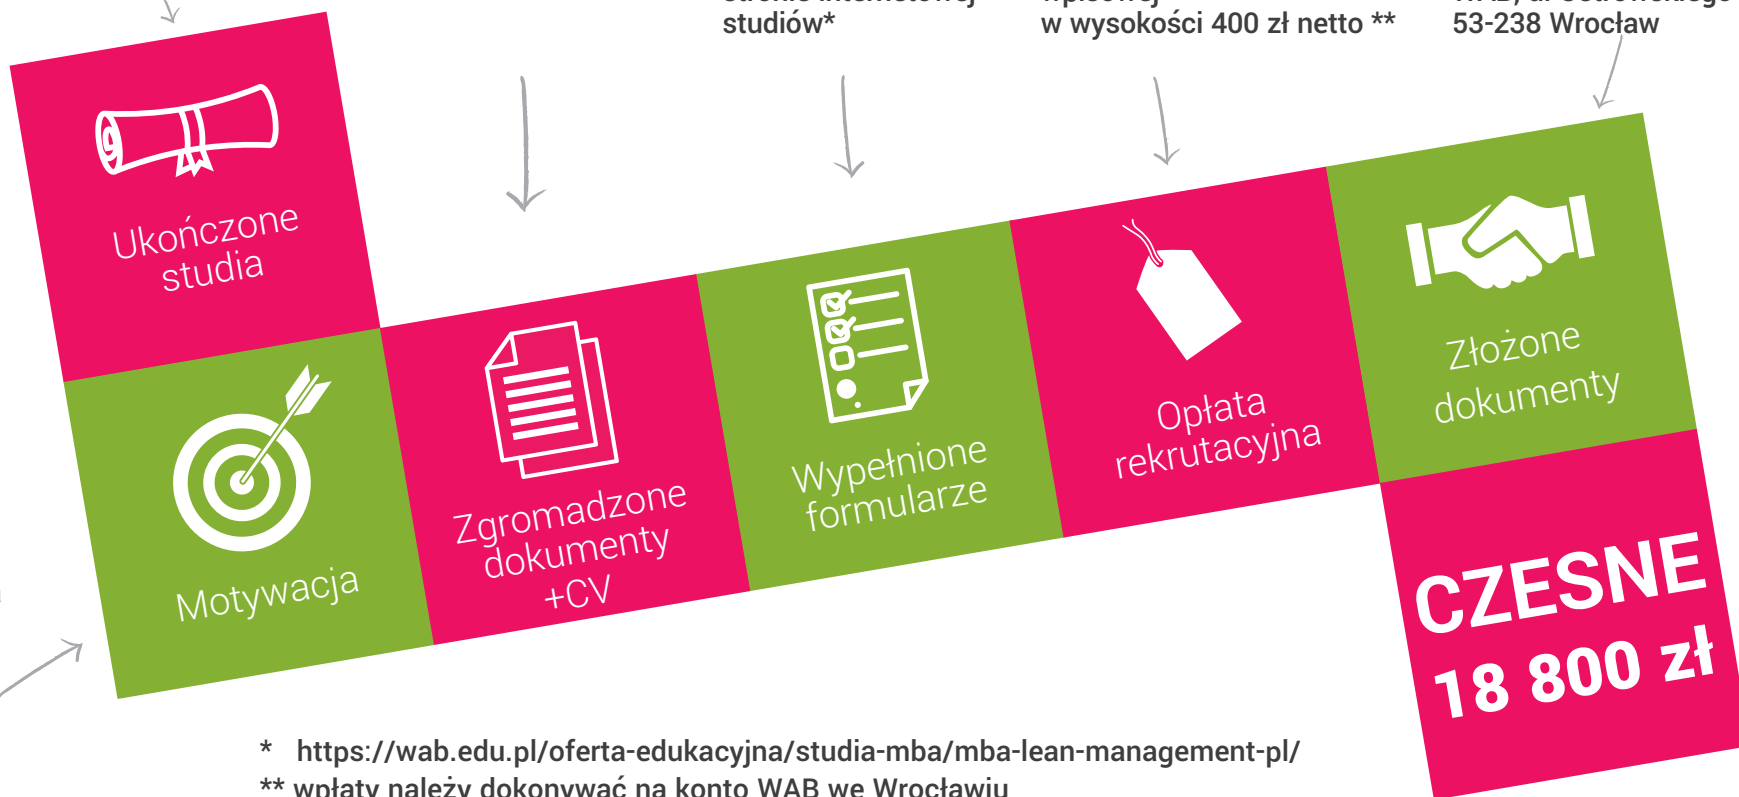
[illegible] studiów*

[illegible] w wysokości 400 zł netto **

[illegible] 53-238 Wrocław

Ukończone studia

Motywacja

Zgromadzone dokumenty +CV

Wypełnione formularze

Opłata rekrutacyjna

Złożone dokumenty

CZESNE 18 800 zł

* https://wab.edu.pl/oferta-edukacyjna/studia-mba/mba-lean-management-pl/

** wpłaty należy dokonywać na konto WAB we Wrocławiu